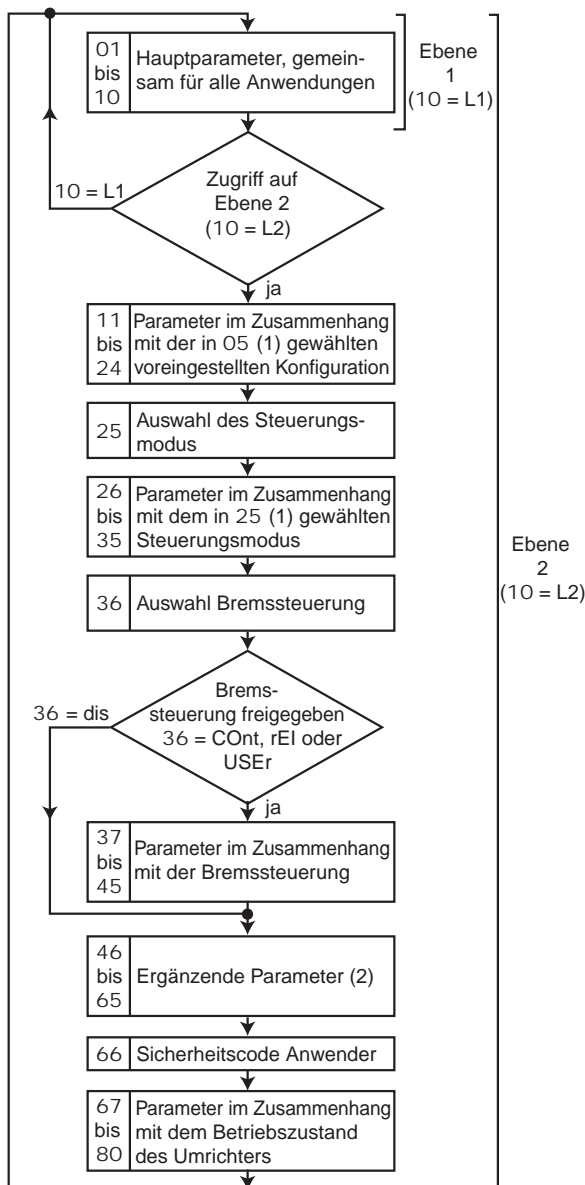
01 bis 10 Hauptparameter, gemeinsam für alle Anwendungen

Ebene 1 (10 = L1)

10 = L1

Zugriff auf Ebene 2 (10 = L2)

ja

11 bis 24 Parameter im Zusammenhang mit der in 05 (1) gewählten voreingestellten Konfiguration

25 Auswahl des Steuerungsmodus

26 bis 35 Parameter im Zusammenhang mit dem in 25 (1) gewählten Steuerungsmodus

Ebene 2 (10 = L2)

36 Auswahl Bremssteuerung

36 = dis

Bremssteuerung freigegeben 36 = COnt, rEI oder USEr

ja

37 bis 45 Parameter im Zusammenhang mit der Bremssteuerung

46 bis 65 Ergänzende Parameter (2)

66 Sicherheitscode Anwender

67 bis 80 Parameter im Zusammenhang mit dem Betriebszustand des Umrichters